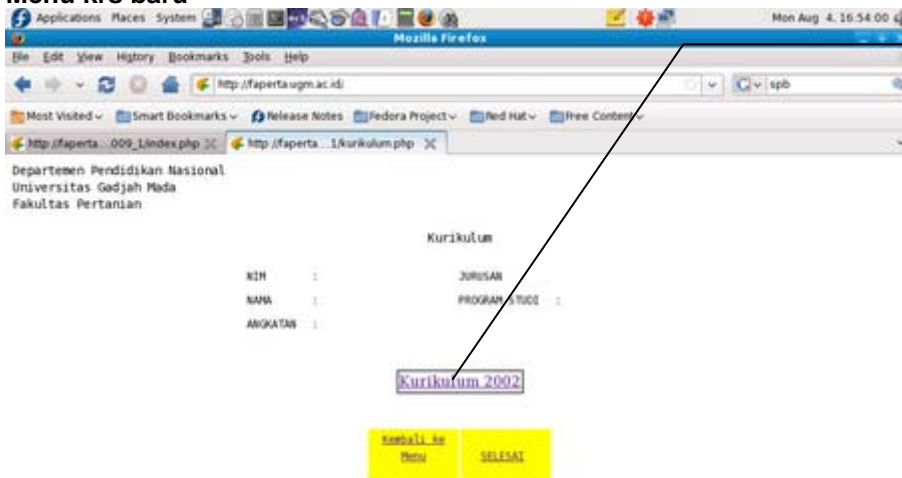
Menu KRS baru

Applications Places System

Mon Aug 4, 16:54:00

Mozilla Firefox

File Edit View History Bookmarks Tools Help

http://faperta.ugm.ac.id/

spb

Most Visited Smart Bookmarks Release Notes Fedora Project Red Hat Free Content

http://faperta...009_1/index.php

http://faperta...1/kurikulum.php

Departemen Pendidikan Nasional
Universitas Gadjah Mada
Fakultas Pertanian

Kurikulum

NIM :

JURUSAN

NAMA :

PROGRAM STUDI :

ANGKATAN :

Kurikulum 2002

Kembali ke Menu

SELESAI